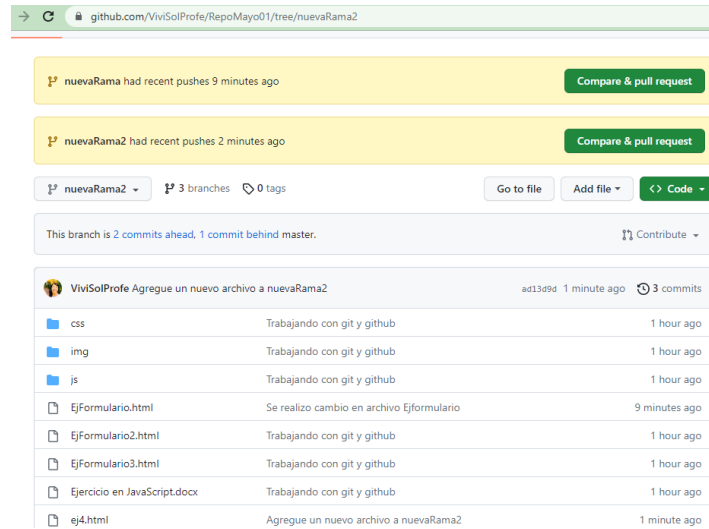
github.com/ViviSolProfe/RepoMayo01/tree/nuevaRama2

nuevaRama had recent pushes 9 minutes ago

Compare & pull request

nuevaRama2 had recent pushes 2 minutes ago

Compare & pull request

nuevaRama2 ▾ 3 branches 0 tags

Go to file Add file ▾ Code ▾

This branch is 2 commits ahead, 1 commit behind master.

Contribute ▾

ViviSolProfe Agregue un nuevo archivo a nuevaRama2 ad13d9d 1 minute ago 3 commits

| | | |
|---|---|---|
| css | Trabajando con git y github | 1 hour ago |
| img | Trabajando con git y github | 1 hour ago |
| js | Trabajando con git y github | 1 hour ago |
| EjFormulario.html | Se realizo cambio en archivo Ejformulario | 9 minutes ago |
| EjFormulario2.html | Trabajando con git y github | 1 hour ago |
| EjFormulario3.html | Trabajando con git y github | 1 hour ago |
| Ejercicio en JavaScript.docx | Trabajando con git y github | 1 hour ago |
| ej4.html | Agregue un nuevo archivo a nuevaRama2 | 1 minute ago |